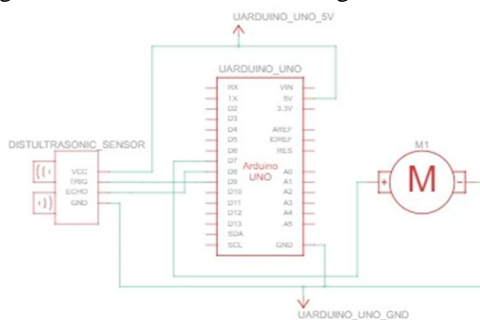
UARDUINO_UNO_5V

UARDUINO_UNO

RX
TX
D2
D3
D4
D5
D6
D7
D8
D9
D10
D11
D12
D13
SDA
SCL

VIN
5V
3.3V
AREF
IOREF
RES
A0
A1
A2
A3
A4
A5
GND

Arduino
UNO

DISTULTRASONIC_SENSOR

VCC
TRIG
ECHO
GND

M1

M

UARDUINO_UNO_GND